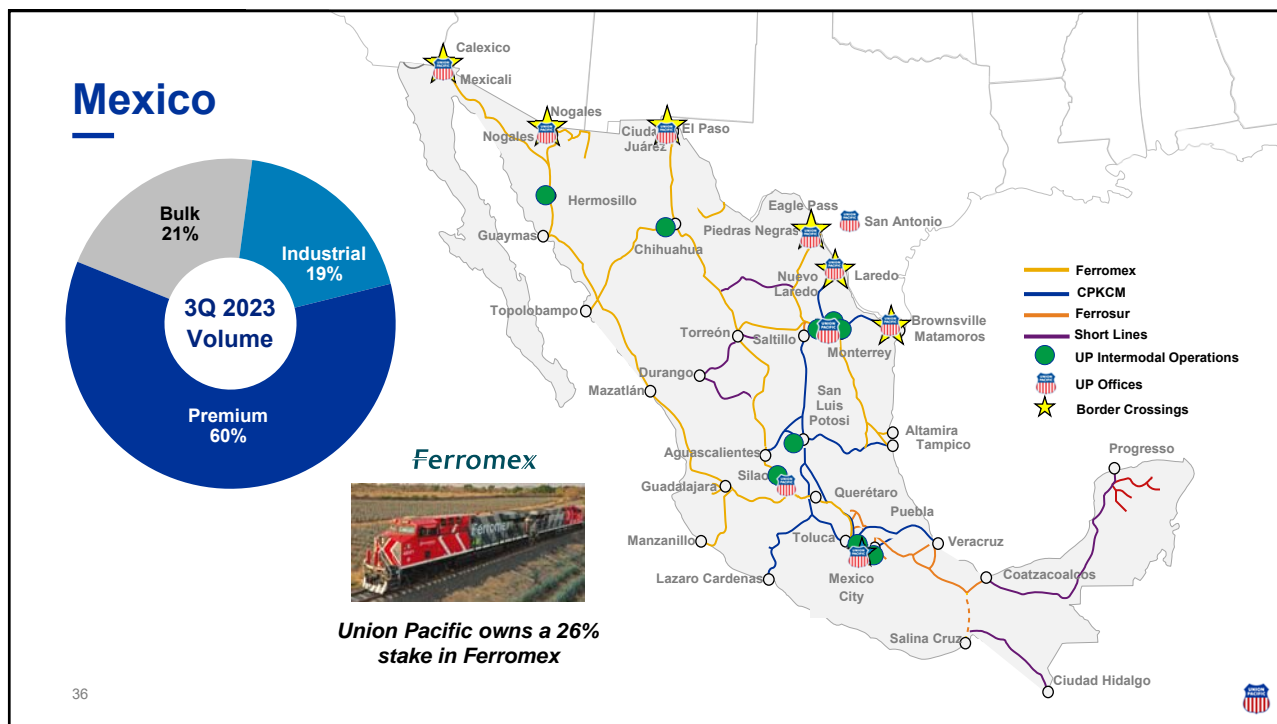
Mexico

Bulk
21%

Industrial
19%

3Q 2023
Volume

Premium
60%

Ferromex

Union Pacific owns a 26% stake in Ferromex

36

Calexico
Mexicali
Nogales
Nogales
Ciudad Juárez
El Paso
Hermosillo
Guaymas
Chihuahua
Eagle Pass
San Antonio
Piedras Negras
Nuevo Laredo
Laredo
Topolobampo
Torreón
Saltillo
Monterrey
Brownsville
Matamoros
Durango
Mazatlán
San Luis Potosi
Altamira
Tampico
Aguascalientes
Silao
Guadalajara
Querétaro
Puebla
Manzanillo
Toluca
Veracruz
Lazaro Cardenas
Mexico City
Coatzacoalcos
Salina Cruz
Progresso
Ciudad Hidalgo

Ferromex
CPKCM
Ferrosur
Short Lines
UP Intermodal Operations
UP Offices
Border Crossings